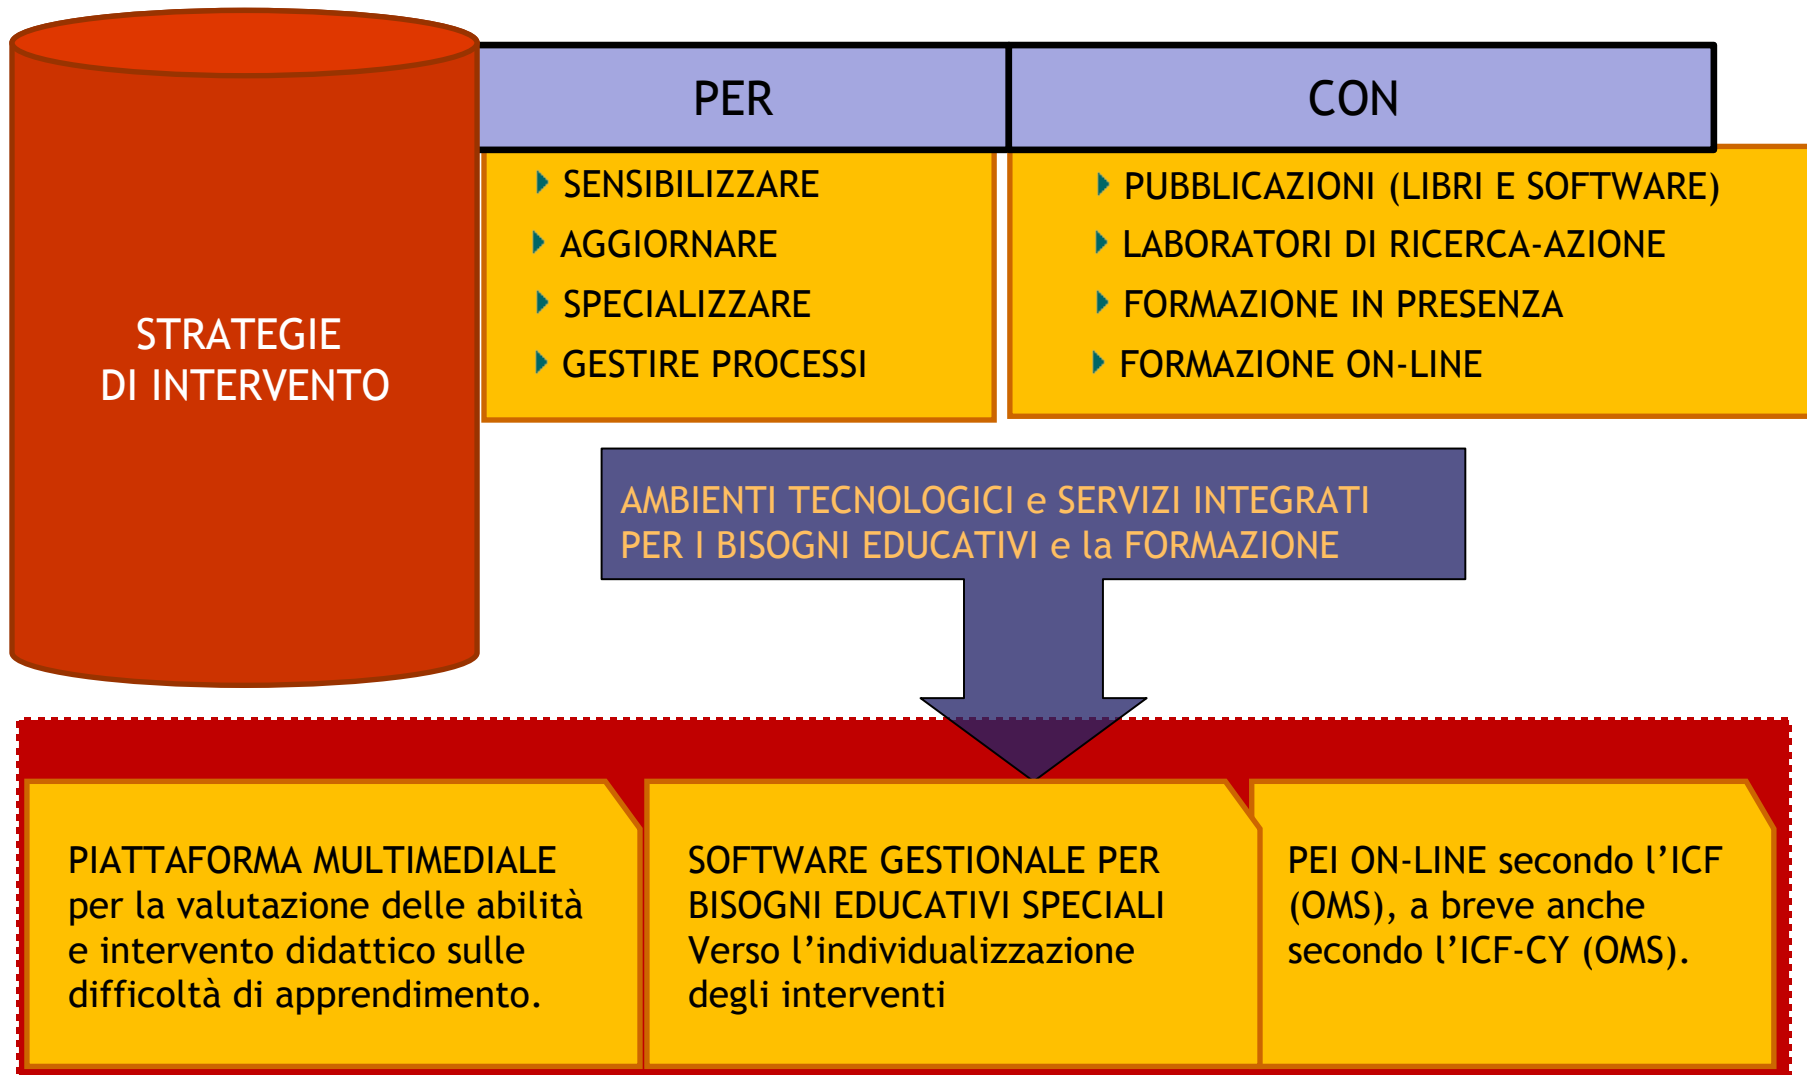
STRATEGIE
DI INTERVENTO

| PER | CON |
|---|---|
| SENSIBILIZZARE | PUBBLICAZIONI (LIBRI E SOFTWARE) |
| AGGIORNARE | LABORATORI DI RICERCA-AZIONE |
| SPECIALIZZARE | FORMAZIONE IN PRESENZA |
| GESTIRE PROCESSI | FORMAZIONE ON-LINE |

AMBIENTI TECNOLOGICI e SERVIZI INTEGRATI PER I BISOGNI EDUCATIVI e la FORMAZIONE

PIATTAFORMA MULTIMEDIALE per la valutazione delle abilità e intervento didattico sulle difficoltà di apprendimento.

SOFTWARE GESTIONALE PER BISOGNI EDUCATIVI SPECIALI Verso l'individualizzazione degli interventi

PEI ON-LINE secondo l'ICF (OMS), a breve anche secondo l'ICF-CY (OMS).